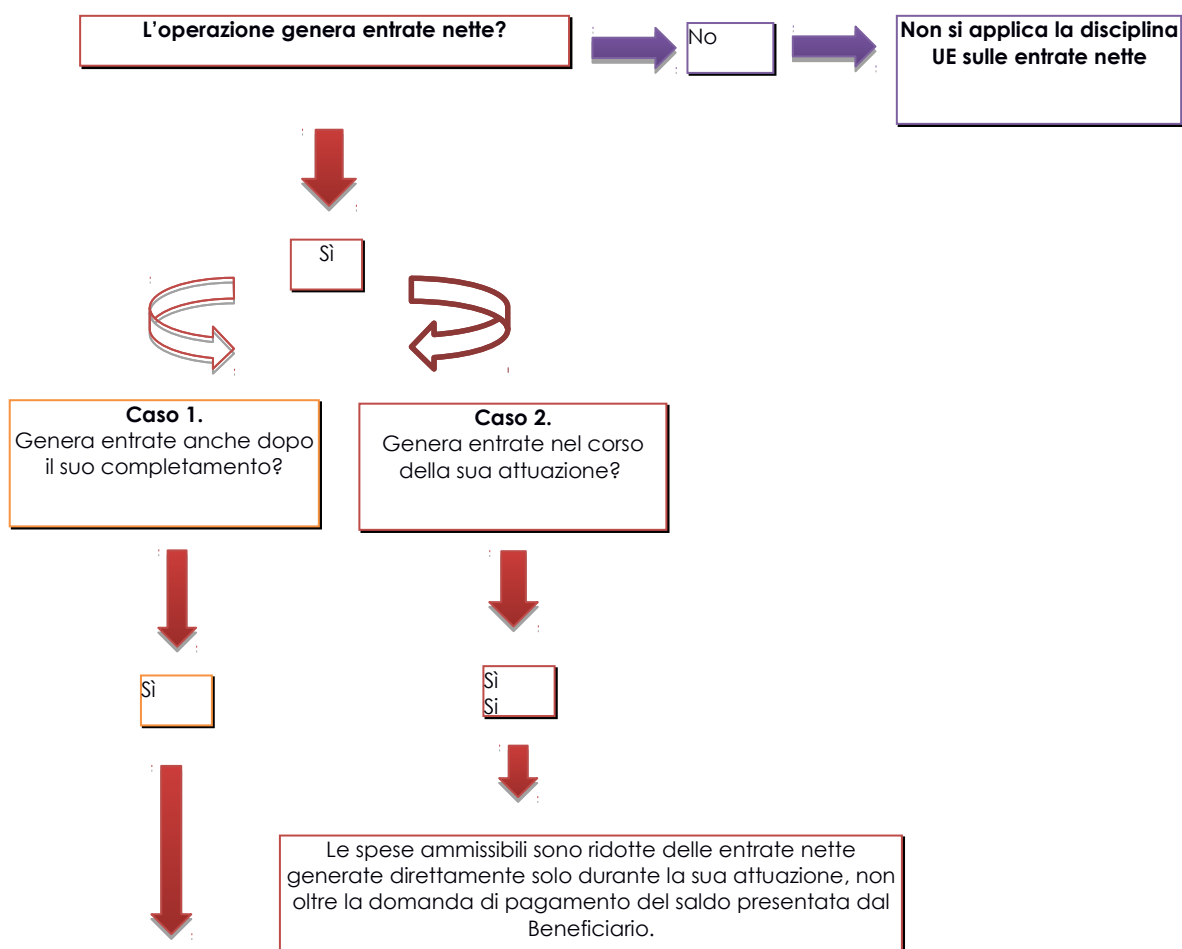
L'operazione genera entrate nette?

No

Non si applica la disciplina UE sulle entrate nette

Sì

Caso 1.
Genera entrate anche dopo il suo completamento?

Caso 2.
Genera entrate nel corso della sua attuazione?

Sì

Sì
Si

Le spese ammissibili sono ridotte delle entrate nette generate direttamente solo durante la sua attuazione, non oltre la domanda di pagamento del saldo presentata dal Beneficiario.